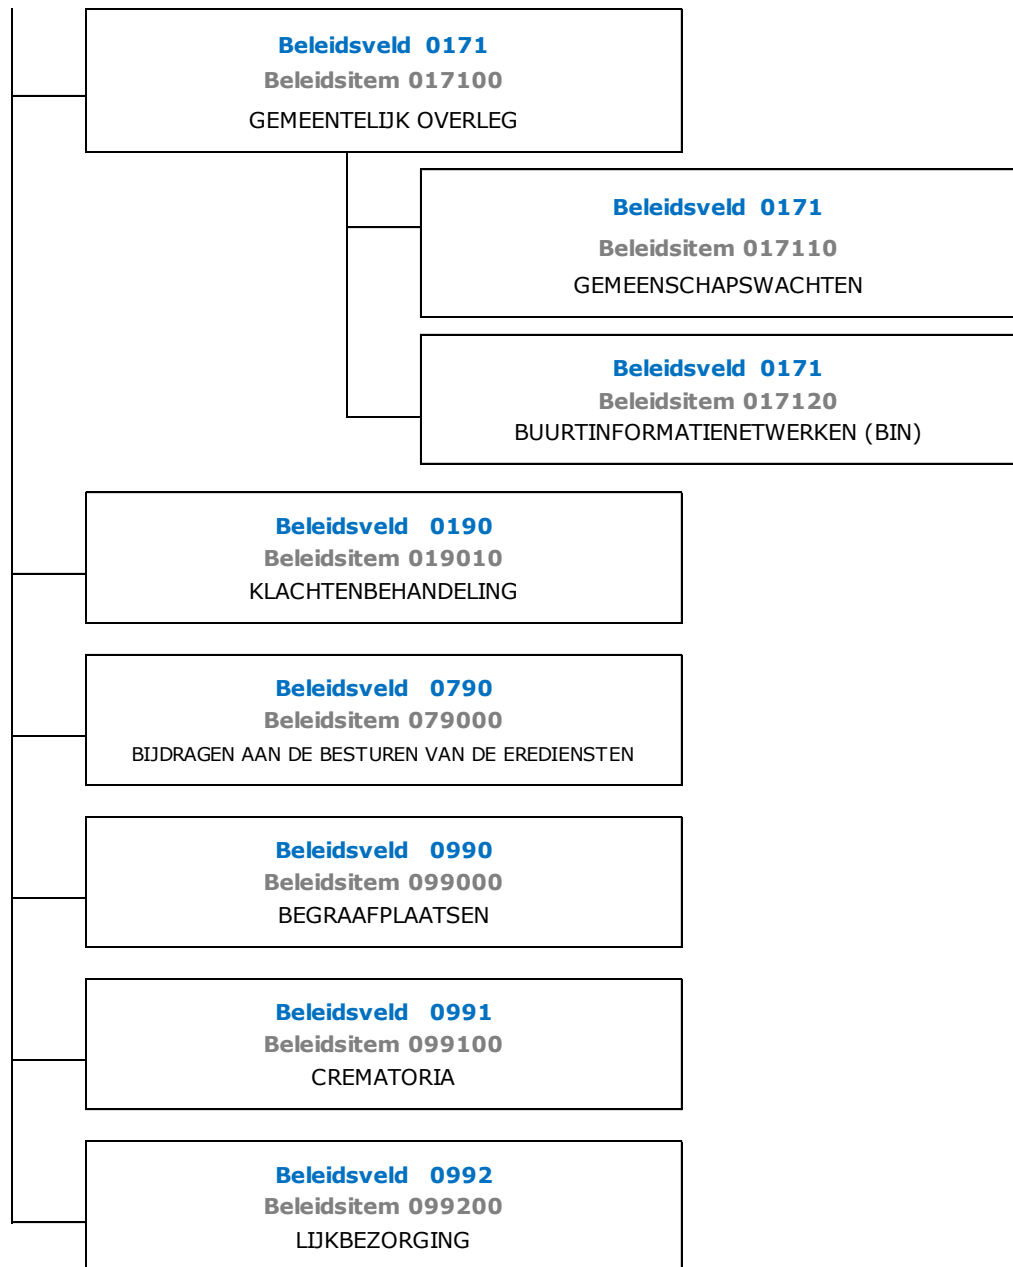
Beleidsveld 0171
Beleidsitem 017100
GEMEENTELIJK OVERLEG

Beleidsveld 0171
Beleidsitem 017110
GEMEENSCHAPSWACHTEN

Beleidsveld 0171
Beleidsitem 017120
BUURTINFORMATIENETWERKEN (BIN)

Beleidsveld 0190
Beleidsitem 019010
KLACHTENBEHANDELING

Beleidsveld 0790
Beleidsitem 079000
BIJDRAGEN AAN DE BESTUREN VAN DE EREDIENSTEN

Beleidsveld 0990
Beleidsitem 099000
BEGRAAFPLAATSEN

Beleidsveld 0991
Beleidsitem 099100
CREMATORIA

Beleidsveld 0992
Beleidsitem 099200
LIJKBEZORGING